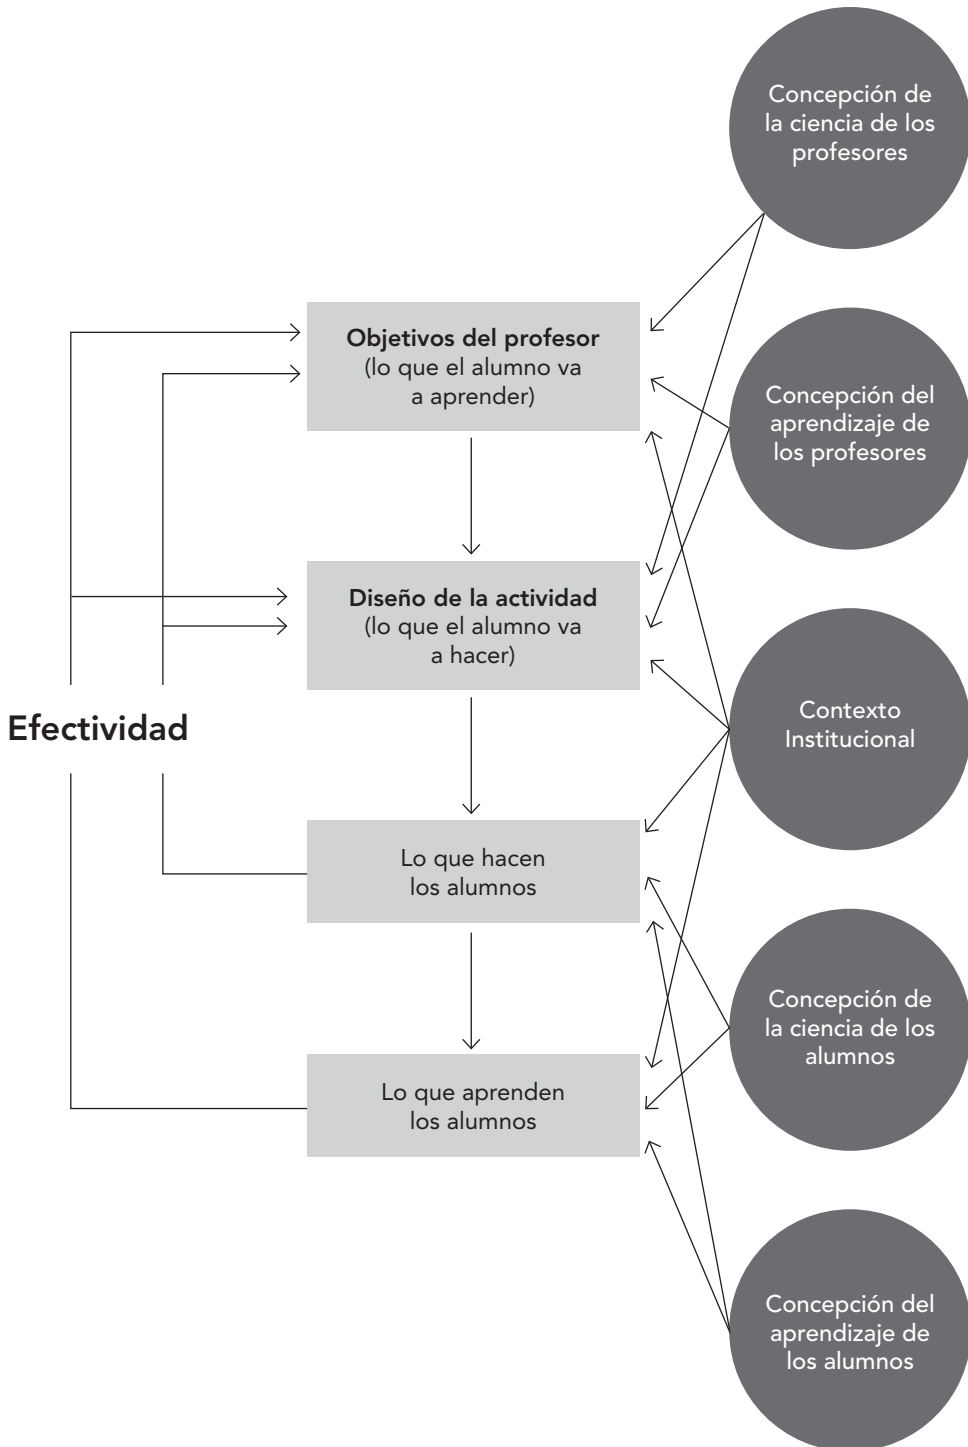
Concepción de la ciencia de los profesores

Objetivos del profesor
(lo que el alumno va a aprender)

Concepción del aprendizaje de los profesores

Diseño de la actividad
(lo que el alumno va a hacer)

Efectividad

Contexto Institucional

Lo que hacen los alumnos

Concepción de la ciencia de los alumnos

Lo que aprenden los alumnos

Concepción del aprendizaje de los alumnos